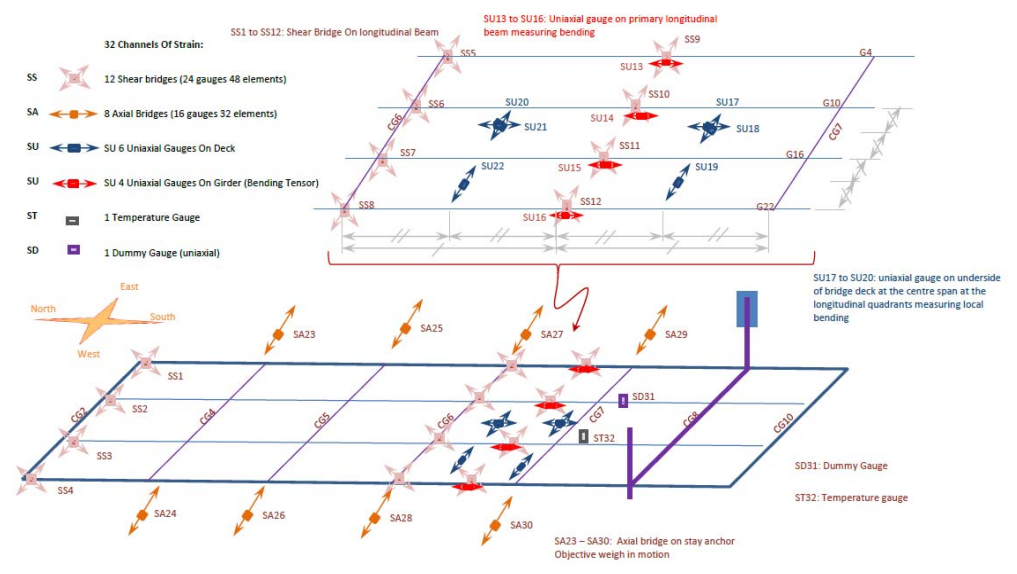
32 Channels Of Strain:

SS 12 Shear bridges (24 gauges 48 elements)

SA 8 Axial Bridges (16 gauges 32 elements)

SU SU 6 Uniaxial Gauges On Deck

SU SU 4 Uniaxial Gauges On Girder (Bending Tensor)

ST 1 Temperature Gauge

SD 1 Dummy Gauge (uniaxial)

SS1 to SS12: Shear Bridge On longitudinal Beam

SU13 to SU16: Uniaxial gauge on primary longitudinal beam measuring bending

SS5 SS9 SU13 G4 SS6 SU20 SS10 SU17 G10 CG6 SU21 SU14 SU18 CG7 SS7 SS11 G16 SU22 SU15 SU19 SS8 SS12 SU16 G22

SU17 to SU20: uniaxial gauge on underside of bridge deck at the centre span at the longitudinal quadrants measuring local bending

East North South West

SA23 SA25 SA27 SA29

SS1 SS2 SS3 SS4 CG3 CG4 CG5 CG6 CG7 CG8 CG10 SD31 ST32

SA24 SA26 SA28 SA30

SD31: Dummy Gauge

ST32: Temperature gauge

SA23 – SA30: Axial bridge on stay anchor
Objective weigh in motion